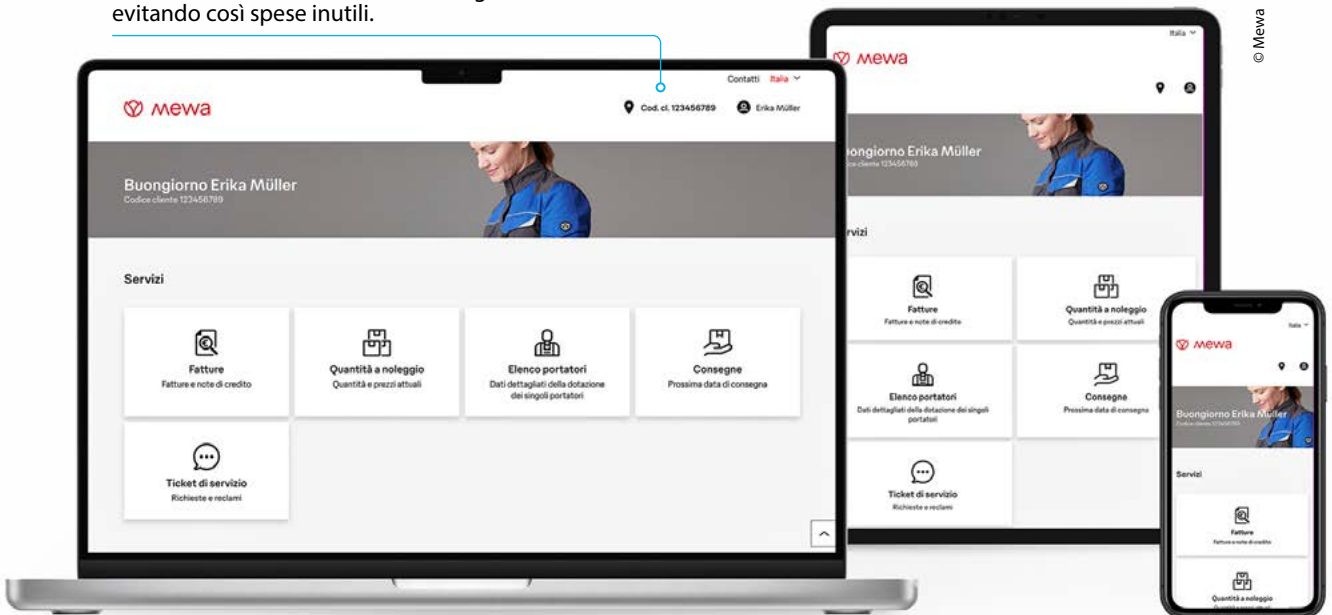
evitando così spese inutili.

© Mewa

Contatti Italia

mewa

Cod. cl. 123456789 Erika Müller

Buongiorno Erika Müller
Codice cliente 123456789

Servizi

Fatture
Fatture e note di credito

Quantità a noleggio
Quantità e prezzi attuali

Elenco portatori
Dati dettagliati della dotazione dei singoli portatori

Consegne
Prossima data di consegna

Ticket di servizio
Richieste e reclami

Italia

mewa

Buongiorno Erika Müller
Codice cliente 123456789

Servizi

Fatture
Fatture e note di credito

Quantità a noleggio
Quantità e prezzi attuali

Elenco portatori
Dati dettagliati della dotazione dei singoli portatori

Consegne
Prossima data di consegna

Ticket di servizio
Richieste e reclami

Italia

mewa

Buongiorno Erika Müller
Codice cliente 123456789

Servizi

Fatture
Fatture e note di credito

Quantità a noleggio
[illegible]